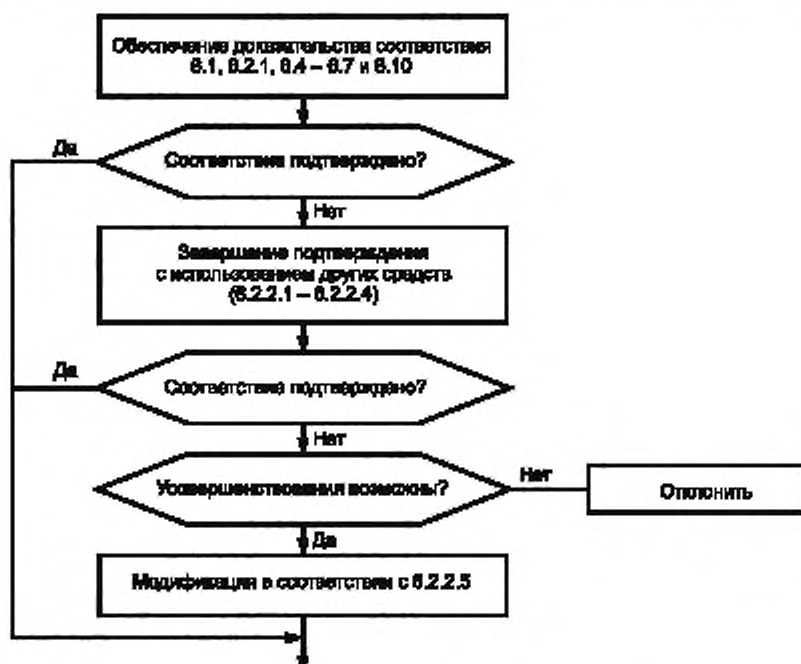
Обеспечение доказательства соответствия 6.1, 6.2.1, 6.4 – 6.7 и 6.10

Да

Соответствие подтверждено?

Нет

Завершение подтверждения с использованием других средств (6.2.2.1 – 6.2.2.4)

Да

Соответствие подтверждено?

Нет

Усовершенствования возможны?

Нет

Отклонить

Да

Модификация в соответствии с 6.2.2.5